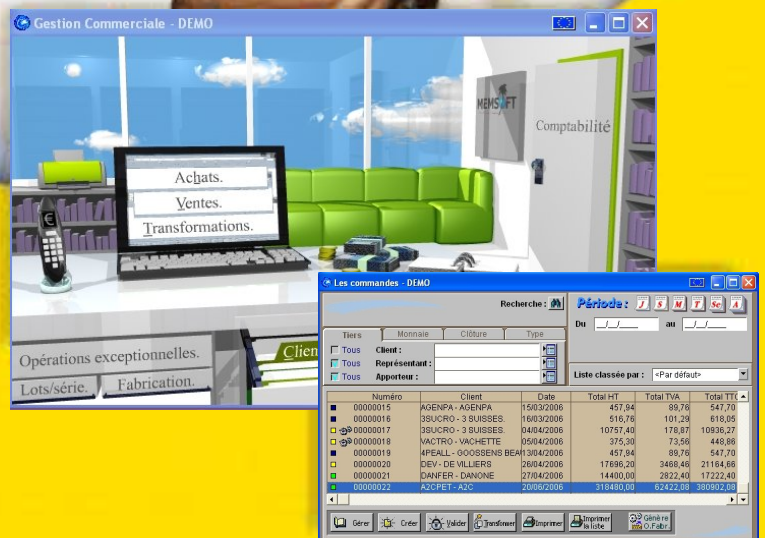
Gestion Commerciale - DEMO

MEMSOFT

Comptabilité

Achats.
Ventes.
Transformations.

Opérations exceptionnelles.
Lots/série.
Fabrication.
Clien

Les commandes - DEMO

Recherche :

Période :
J S M T Se A
Du __/__/____ au __/__/____

Tiers | Monnaie | Clôture | Type

Tous Client :
Tous Représentant :
Tous Apporteur :

Liste classée par : <Par défaut>

| Numéro | Client | Date | Total HT | Total TVA | Total TTC |
|---|---|---|---|---|---|
| 00000015 | AGENPA - AGENPA | 15/03/2006 | 457,94 | 89,76 | 547,70 |
| 00000016 | 3SUCRO - 3 SUISSES. | 16/03/2006 | 516,75 | 101,29 | 618,05 |
| 00000017 | 3SUCRO - 3 SUISSES. | 04/04/2006 | 10757,40 | 178,87 | 10936,27 |
| 00000018 | VACTRO - VACHETTE | 05/04/2006 | 375,30 | 73,56 | 448,86 |
| 00000019 | 4PEALL - GOOSSENS BEA | 13/04/2006 | 457,94 | 89,76 | 547,70 |
| 00000020 | DEV - DE VILLIERS | 26/04/2006 | 17696,20 | 3468,46 | 21164,66 |
| 00000021 | DANFER - DANONE | 27/04/2006 | 14400,00 | 2822,40 | 17222,40 |
| 00000022 | A2CPET - A2C | 20/06/2006 | 318480,00 | 62422,08 | 380902,08 |

Gérer | Créer | Valider | Transformer | Imprimer | Imprimer la liste | Génère O. Fabr.